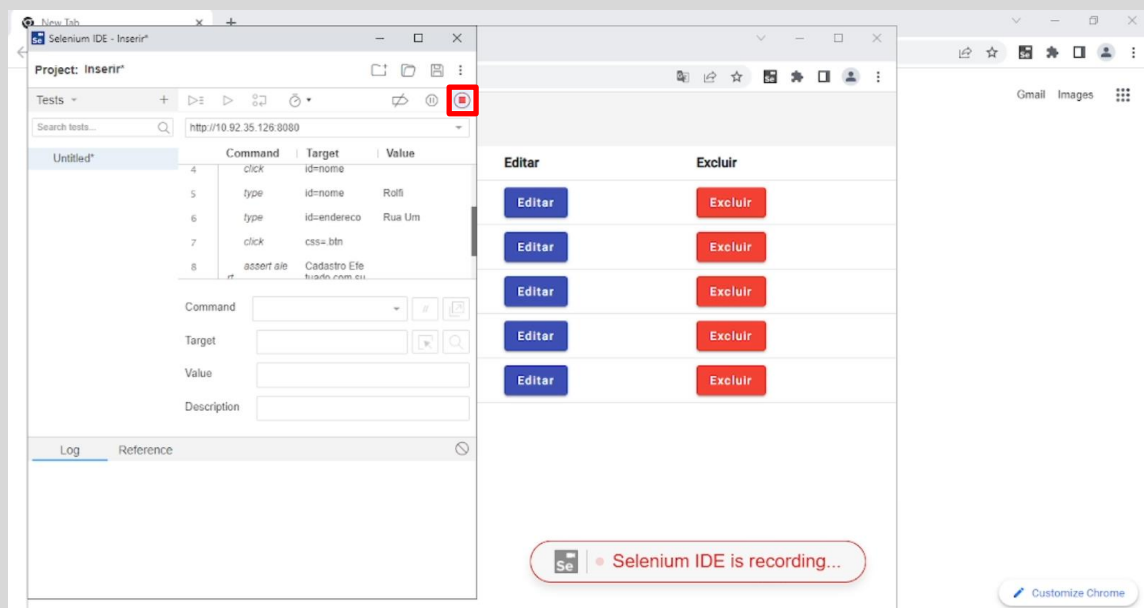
New Tab

Selenium IDE - Inserir*

Project: Inserir*

Tests

Search tests...

http://10.92.35.126:8080

Untitled*

| | Command | Target | Value |
|---|---|---|---|
| 4 | click | id=nome | |
| 5 | type | id=nome | Rolfi |
| 6 | type | id=endereco | Rua Um |
| 7 | click | css=.btn | |
| 8 | assert alert | Cadastro Efetuado com su | |

Command

Target

Value

Description

Log

Reference

Gmail Images

Editar Excluir

Editar Excluir

Editar Excluir

Editar Excluir

Editar Excluir

Editar Excluir

Selenium IDE is recording...

Customize Chrome